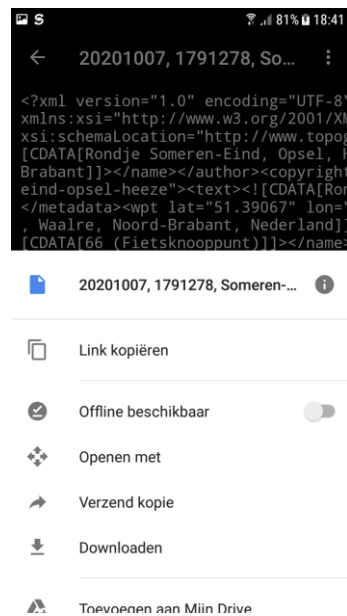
S
81% 18:41

20201007, 1791278, So...

<?xml version="1.0" encoding="UTF-8"
xmlns:xsi="http://www.w3.org/2001/XM
xsi:schemaLocation="http://www.topog
[CDATA[Rondje Someren-Eind, Opsel, H
Brabant]]></name></author><copyright
eind-opsel-heeze"><text><![CDATA[Ron
</metadata><wpt lat="51.39067" lon="
, Waalre, Noord-Brabant, Nederland]
[CDATA[66 (Fietsknooppunt)]]></name>

20201007, 1791278, Someren-...

Link kopiëren

Offline beschikbaar

Openen met

Verzend kopie

Downloaden

Toevoegen aan Mijn Drive